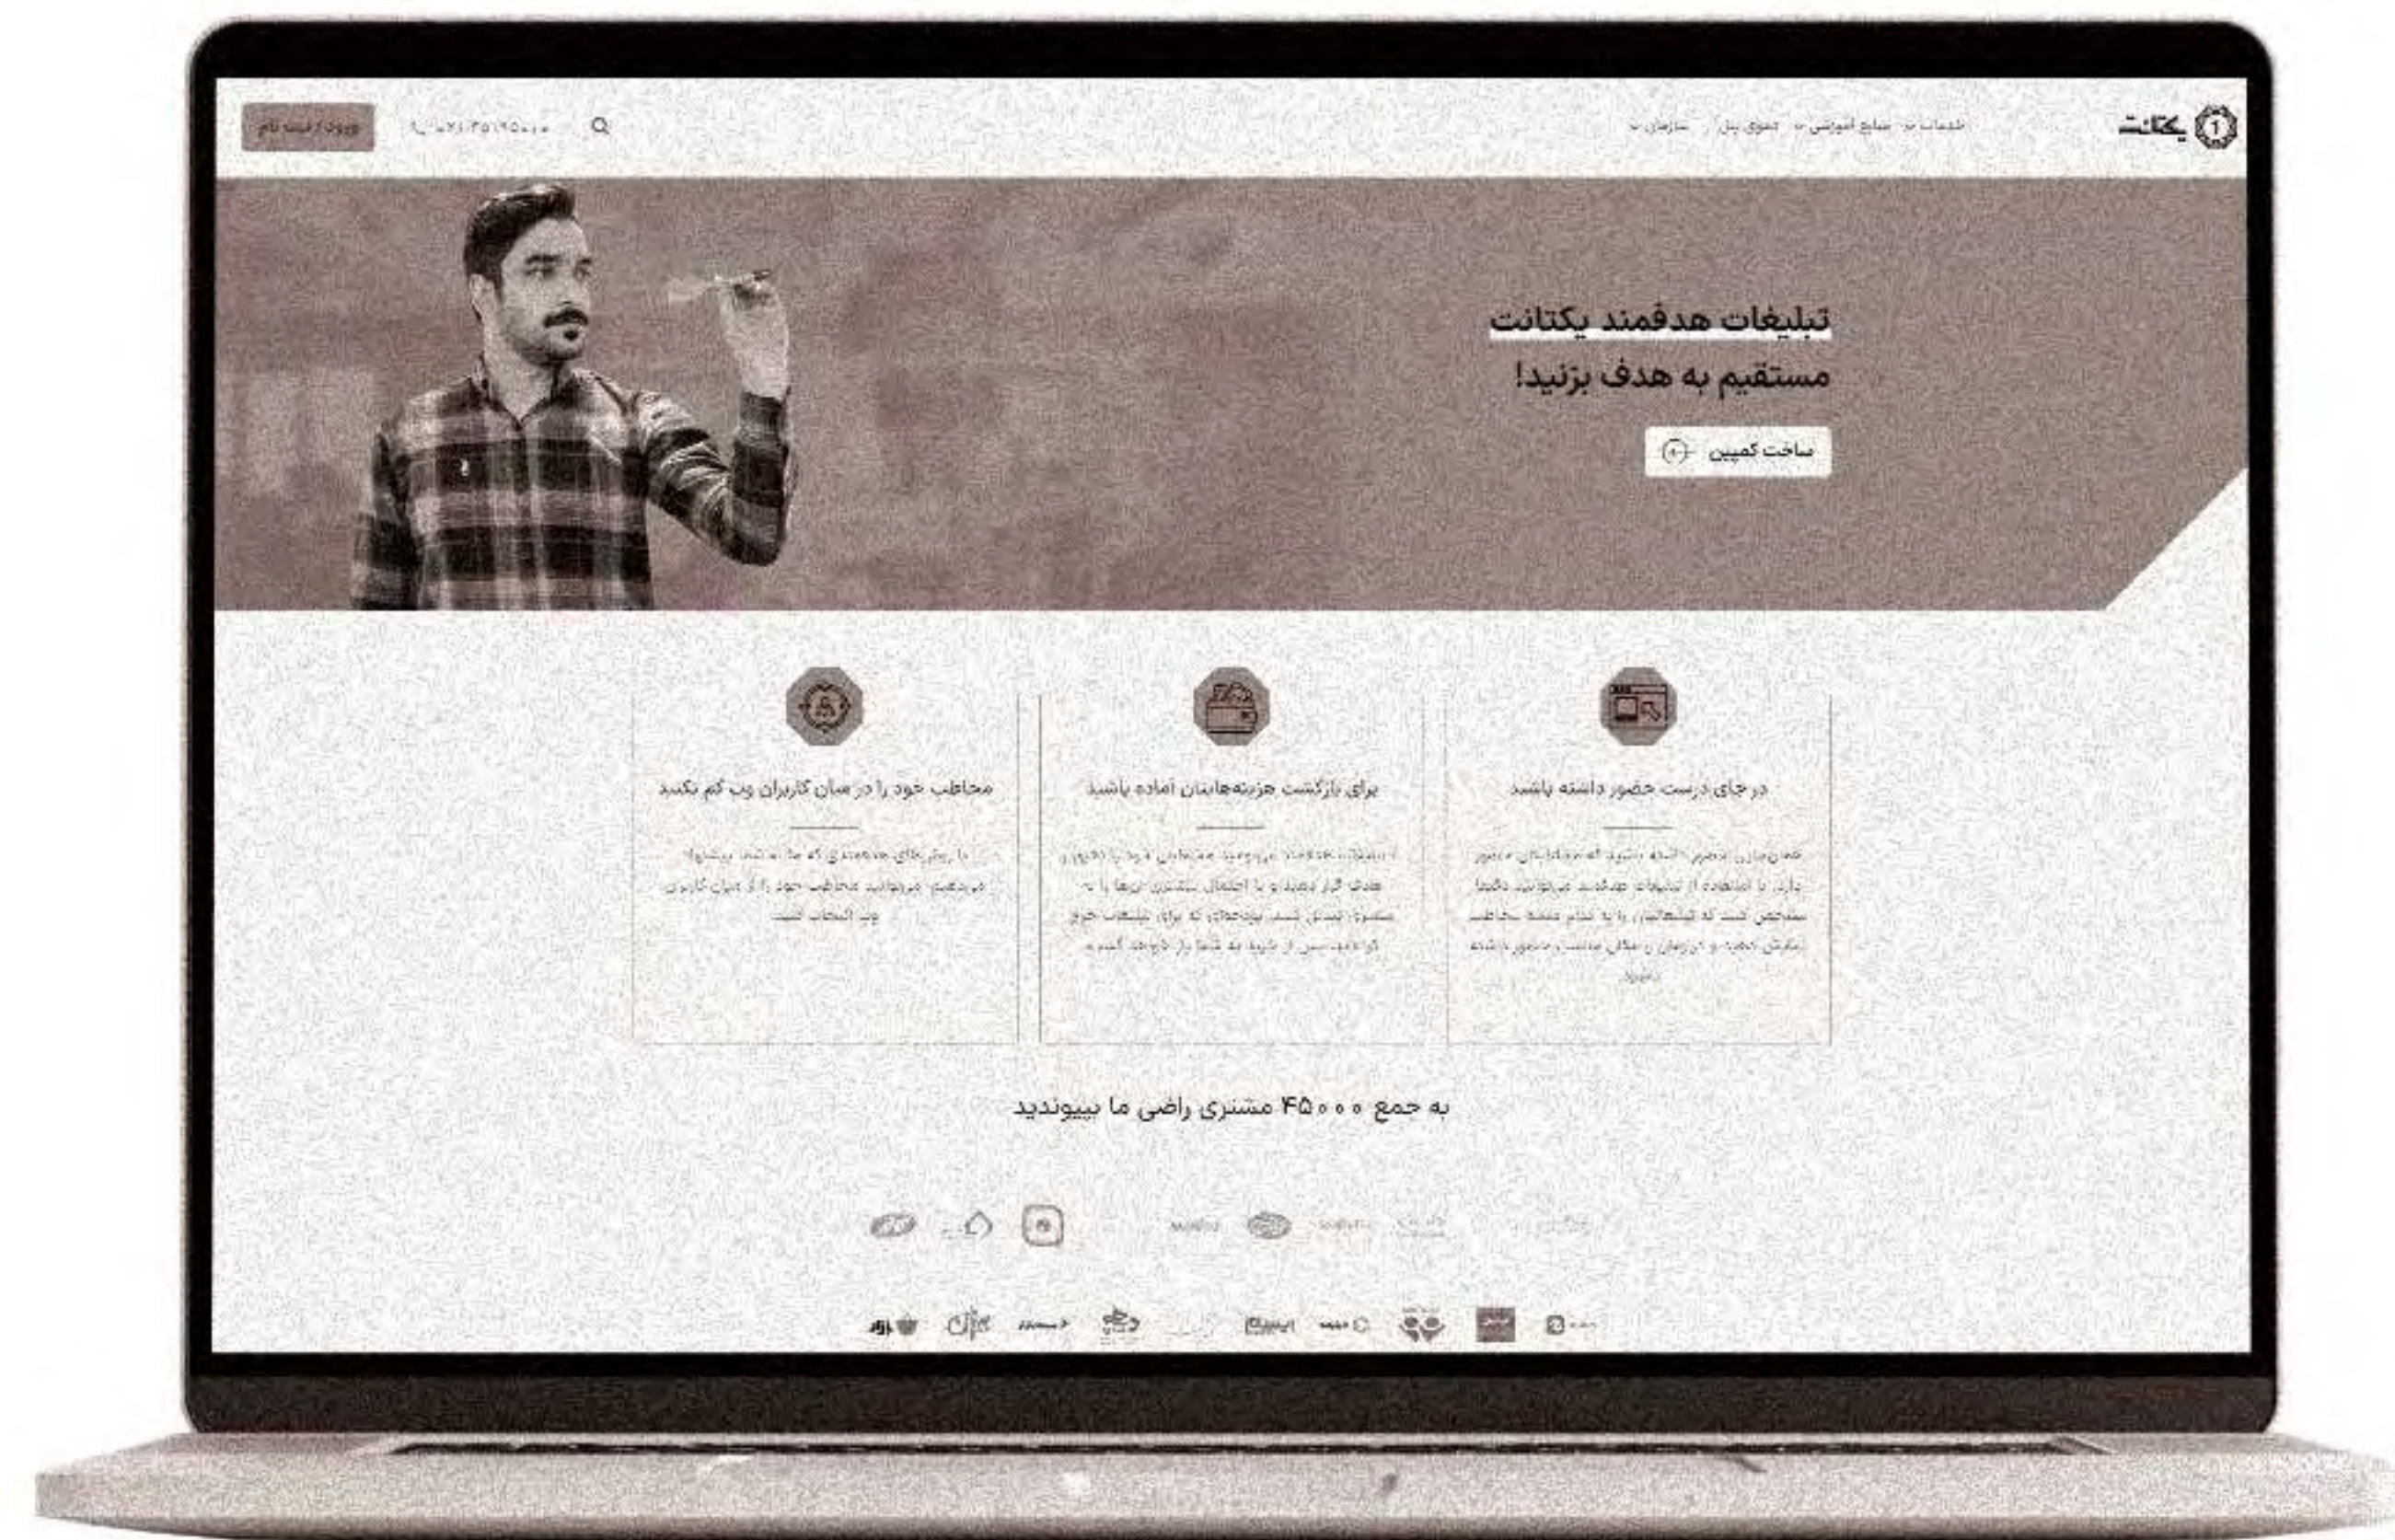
یکتانت

خدمات ∨ منابع آموزشی ∨ تعرفه‌ها ∨ سازمان‌ها ∨

ورود / ثبت نام

۰۲۱-۴۵۱۹۵۰۰۰

تبلیغات هدفمند یکتانت
مستقیم به هدف بزنید!

ساخت کمپین

در جای درست حضور داشته باشید

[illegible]

برای بازگشت هزینه‌هایتان آماده باشید

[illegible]

مخاطب خود را در میان کاربران وب گم نکنید

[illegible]

به جمع ۴۵۰۰۰ مشتری راضی ما بپیوندید